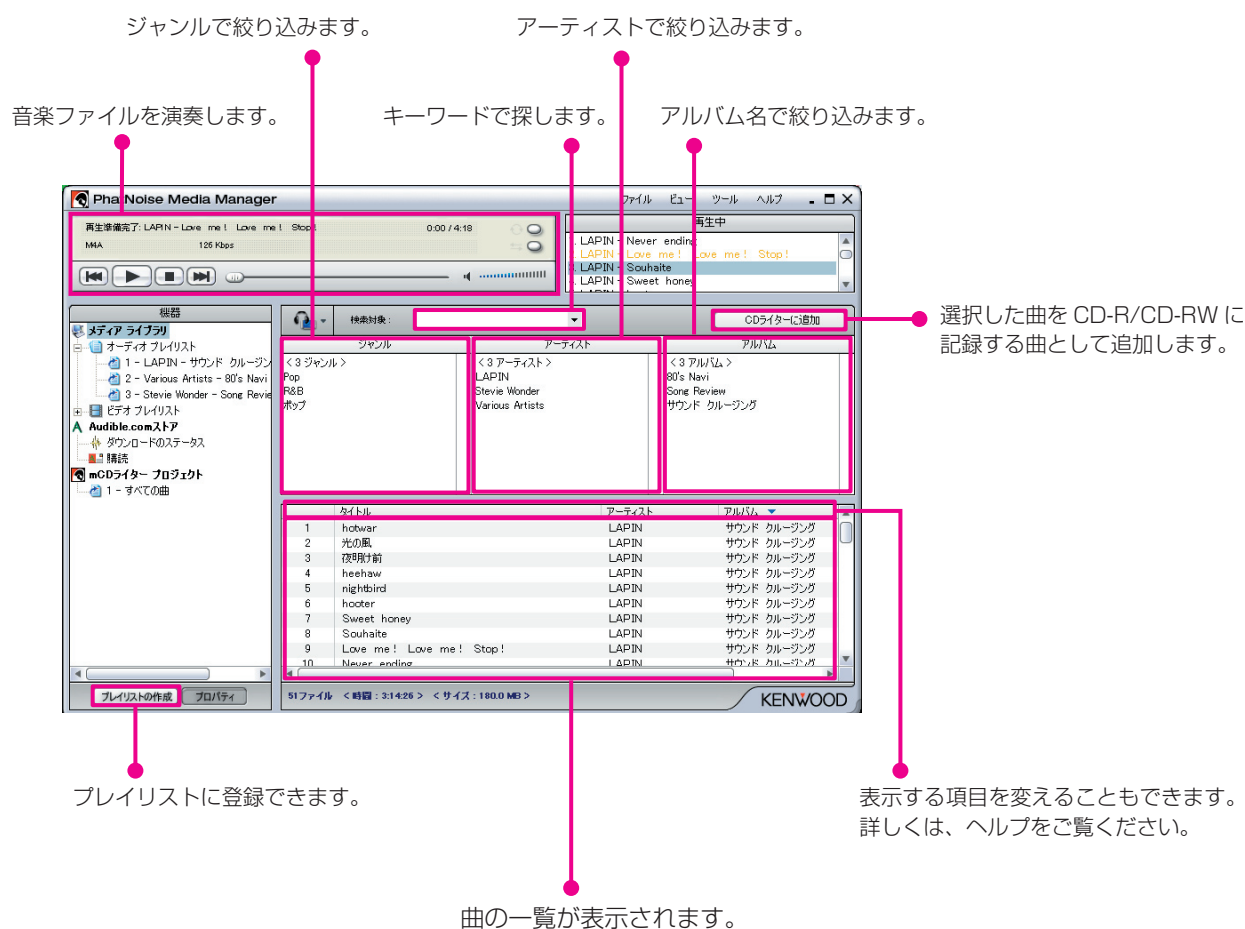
ジャンルで絞り込みます。

アーティストで絞り込みます。

音楽ファイルを演奏します。

キーワードで探します。

アルバム名で絞り込みます。

PhatNoise Media Manager

ファイル ビュー ツール ヘルプ

再生準備完了: LAPIN - Love me! Love me! Stop! 0:00 / 4:18

M4A 128 Kbps

再生中

LAPIN - Never ending

LAPIN - Love me! Love me! Stop!

LAPIN - Souhaite

LAPIN - Sweet honey

機器

メディア ライブラリ

オーディオ プレイリスト

1 - LAPIN - サウンド クルージン

2 - Various Artists - 80's Navi

3 - Stevie Wonder - Song Revie

ビデオ プレイリスト

Audible.comストア

ダウンロードのステータス

購読

mCDライター プロジェクト

1 - すべての曲

検索対象：

CDライターに追加

選択した曲を CD-R/CD-RW に記録する曲として追加します。

| ジャンル | アーティスト | アルバム |
|---|---|---|
| < 3 ジャンル > | < 3 アーティスト > | < 3 アルバム > |
| Pop | LAPIN | 80's Navi |
| R&B | Stevie Wonder | Song Review |
| ポップ | Various Artists | サウンド クルージング |

| | タイトル | アーティスト | アルバム |
|---|---|---|---|
| 1 | hotwar | LAPIN | サウンド クルージング |
| 2 | 光の風 | LAPIN | サウンド クルージング |
| 3 | 夜明け前 | LAPIN | サウンド クルージング |
| 4 | heehaw | LAPIN | サウンド クルージング |
| 5 | nightbird | LAPIN | サウンド クルージング |
| 6 | hooter | LAPIN | サウンド クルージング |
| 7 | Sweet honey | LAPIN | サウンド クルージング |
| 8 | Souhaite | LAPIN | サウンド クルージング |
| 9 | Love me! Love me! Stop! | LAPIN | サウンド クルージング |
| 10 | Never ending | LAPIN | サウンド クルージング |

プレイリストの作成 プロパティ

51ファイル < 時間 : 3:14:26 > < サイズ : 180.0 MB >

KENWOOD

プレイリストに登録できます。

表示する項目を変えることもできます。詳しくは、ヘルプをご覧ください。

曲の一覧が表示されます。